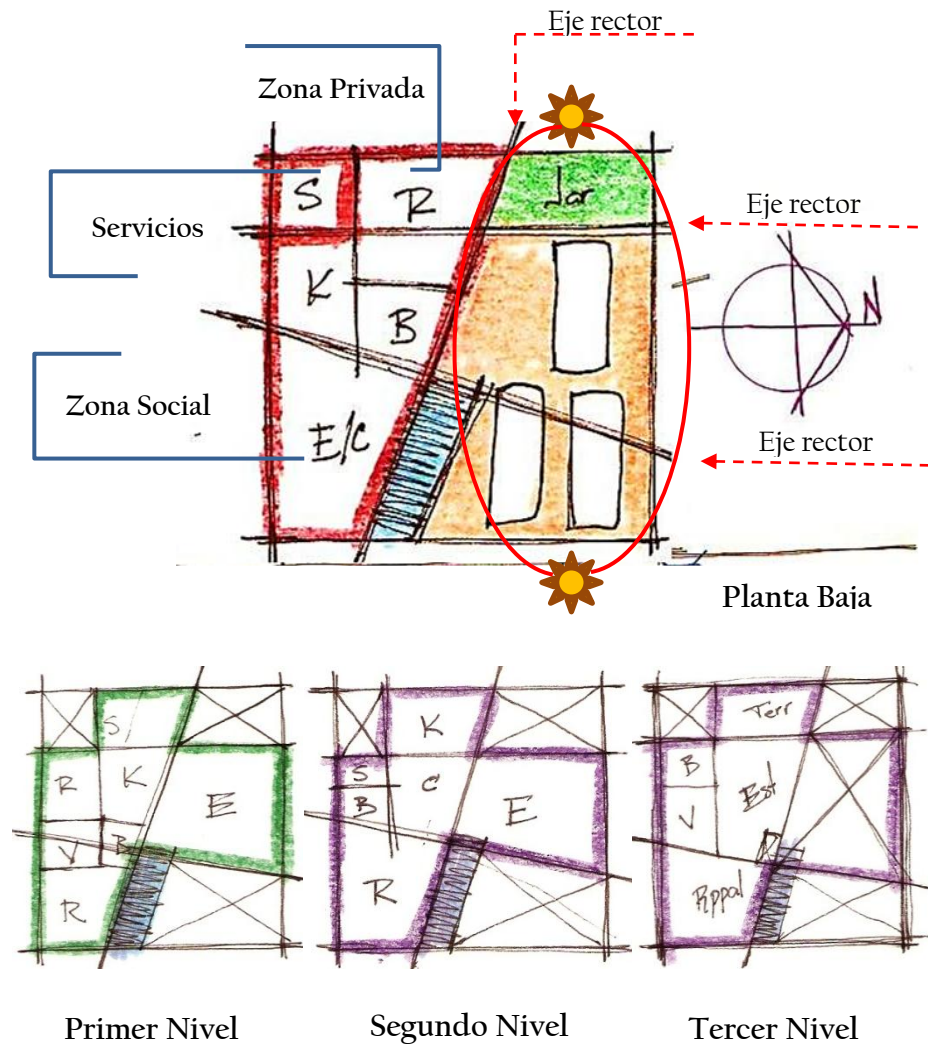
Eje rector

Zona Privada

S R

Jar

Eje rector

Servicios

K

B

N

Zona Social

E/C

Eje rector

Planta Baja

S

R K E

V B

R

K

S C

B E

R

Terr

B

Est

V

Rppal

Primer Nivel

Segundo Nivel

Tercer Nivel